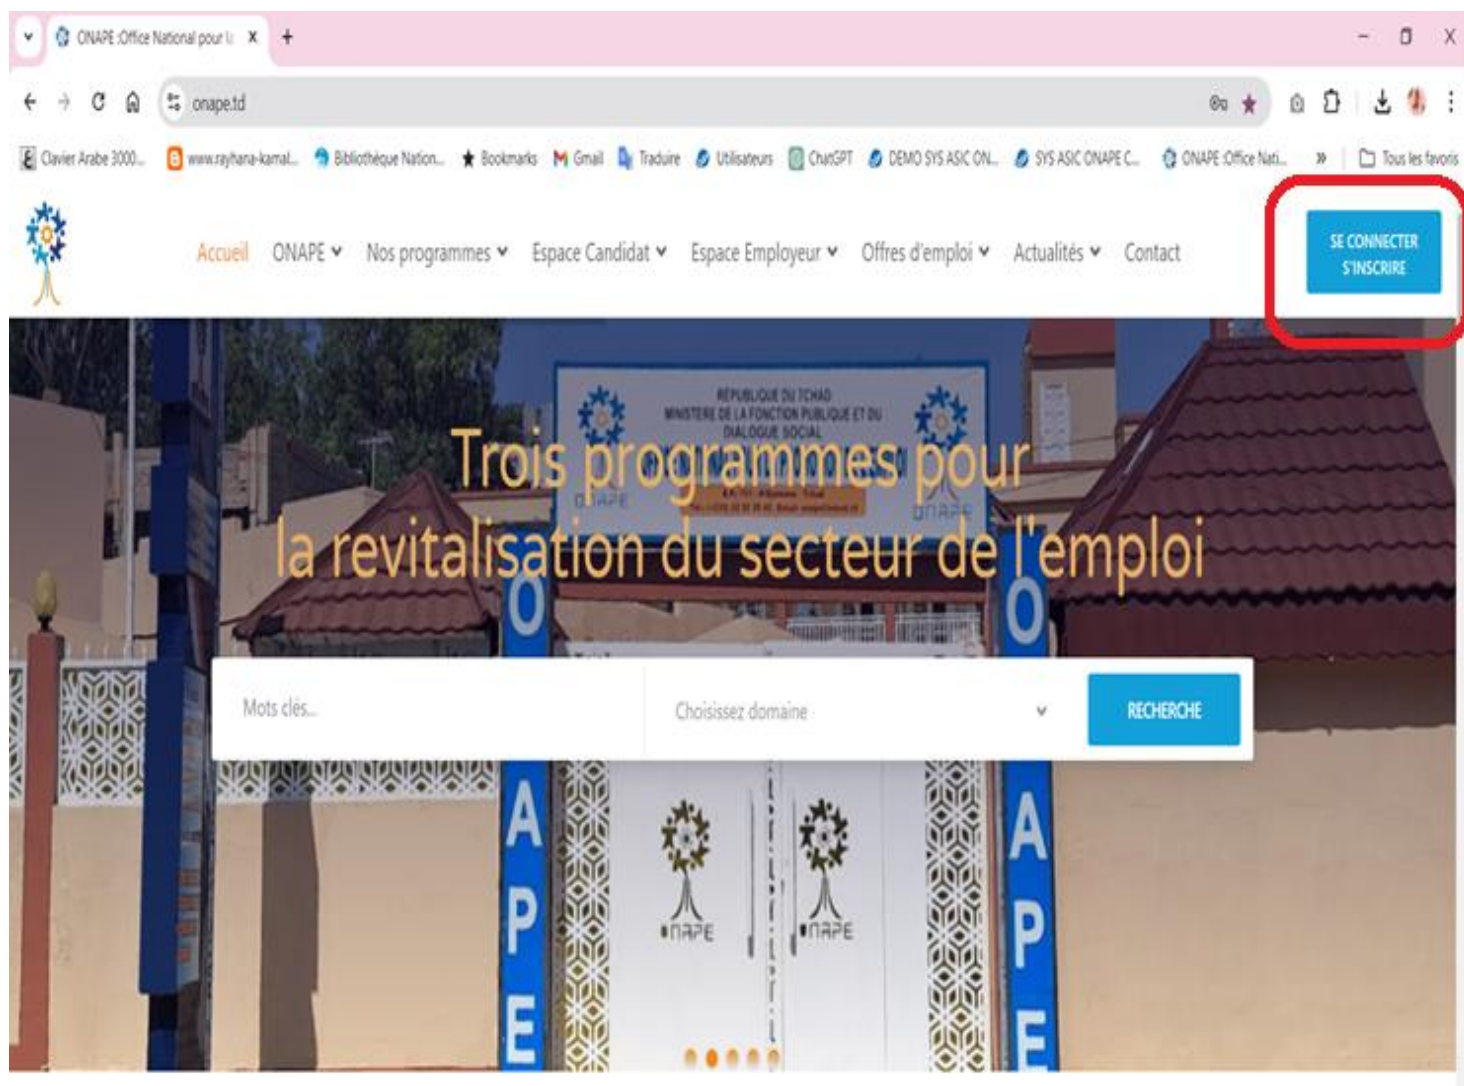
ONAPE :Office National pour l... X +

onape.td

Clavier Arabe 3000... www.rayhana-kamal... Bibliothèque Nation... Bookmarks Gmail Traduire Utilisateurs ChatGPT DEMO SYS ASIC ON... SYS ASIC ONAPE C... ONAPE :Office Nati... » Tous les favoris

Accueil ONAPE Nos programmes Espace Candidat Espace Employeur Offres d'emploi Actualités Contact

SE CONNECTER S'INSCRIRE

RÉPUBLIQUE DU TCHAD
MINISTERE DE LA FONCTION PUBLIQUE ET DU DIALOGUE SOCIAL

ONAPE

Trois programmes pour la revitalisation du secteur de l'emploi

Mots clés...

Choisissez domaine

RECHERCHE

ONAPE

ONAPE

ONAPE

ONAPE